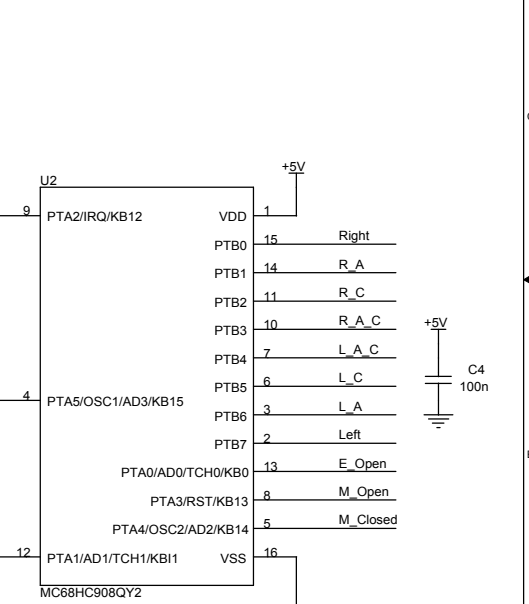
U2

+5V

9 PTA2/IRQ/KB12

VDD 1

PTB0 15 Right

PTB1 14 R_A

PTB2 11 R_C

PTB3 10 R_A_C

+5V

PTB4 7 L_A_C

PTB5 6 L_C

C4
100n

4 PTA5/OSC1/AD3/KB15

PTB6 3 L_A

PTB7 2 Left

PTA0/AD0/TCH0/KB0 13 E_Open

PTA3/RST/KB13 8 M_Open

PTA4/OSC2/AD2/KB14 5 M_Closed

12 PTA1/AD1/TCH1/KBI1

VSS 16

MC68HC908QY2